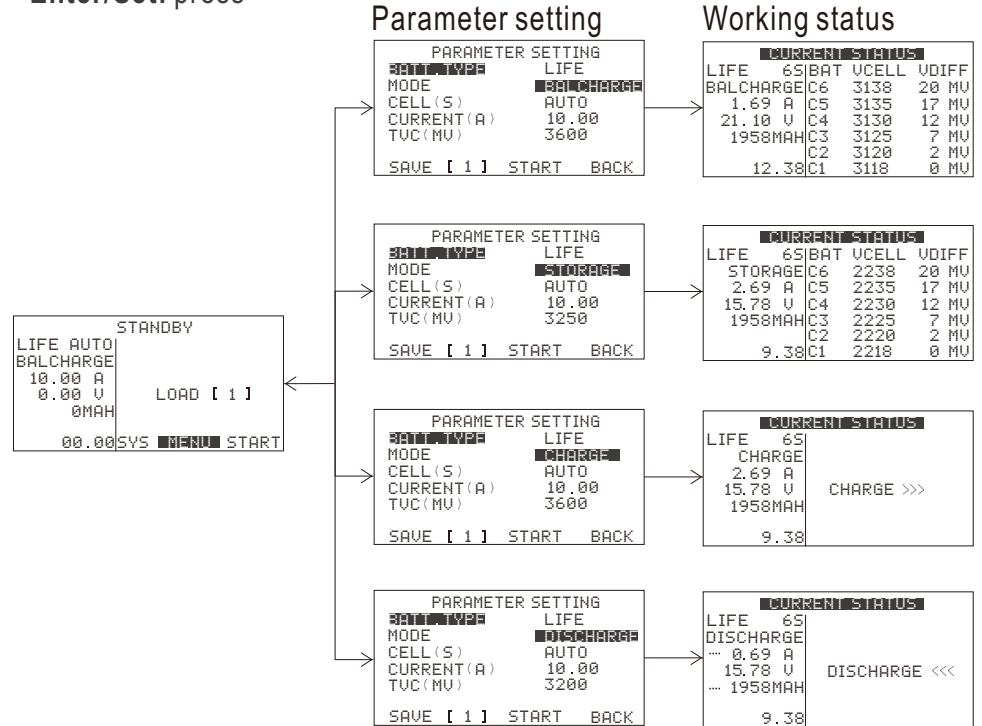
Enter/Set: press

Parameter setting

Working status

STANDBY
LIFE AUTO
BALCHARGE
10.00 A
0.00 V
0MAH
LOAD [ 1 ]
00.00 SYS MENU START

PARAMETER SETTING
BATT.TYPE LIFE
MODE BALCHARGE
CELL(S) AUTO
CURRENT(A) 10.00
TVC(MV) 3600
SAVE [ 1 ] START BACK

CURRENT STATUS
LIFE 6S BAT VCELL VDIFF
BALCHARGE C6 3138 20 MV
1.69 A C5 3135 17 MV
21.10 V C4 3130 12 MV
1958MAH C3 3125 7 MV
C2 3120 2 MV
12.38 C1 3118 0 MV

PARAMETER SETTING
BATT.TYPE LIFE
MODE STORAGE
CELL(S) AUTO
CURRENT(A) 10.00
TVC(MV) 3250
SAVE [ 1 ] START BACK

CURRENT STATUS
LIFE 6S BAT VCELL VDIFF
STORAGE C6 2238 20 MV
2.69 A C5 2235 17 MV
15.78 V C4 2230 12 MV
1958MAH C3 2225 7 MV
C2 2220 2 MV
9.38 C1 2218 0 MV

PARAMETER SETTING
BATT.TYPE LIFE
MODE CHARGE
CELL(S) AUTO
CURRENT(A) 10.00
TVC(MV) 3600
SAVE [ 1 ] START BACK

CURRENT STATUS
LIFE 6S
CHARGE
2.69 A
15.78 V
1958MAH
9.38
CHARGE >>>

PARAMETER SETTING
BATT.TYPE LIFE
MODE DISCHARGE
CELL(S) AUTO
CURRENT(A) 10.00
TVC(MV) 3200
SAVE [ 1 ] START BACK

CURRENT STATUS
LIFE 6S
DISCHARGE
··· 0.69 A
15.78 V
··· 1958MAH
9.38
DISCHARGE <<<